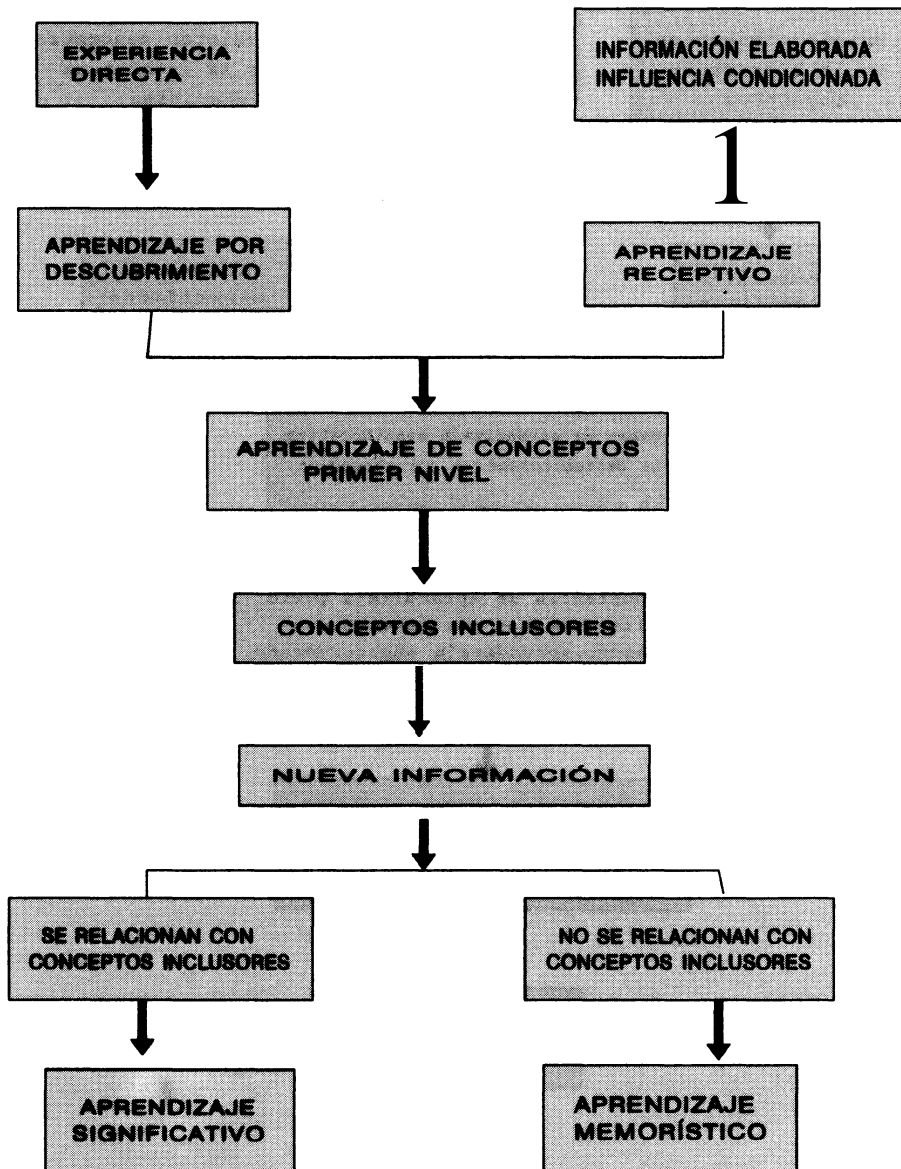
EXPERIENCIA DIRECTA

INFORMACIÓN ELABORADA
INFLUENCIA CONDICIONADA

APRENDIZAJE POR DESCUBRIMIENTO

APRENDIZAJE RECEPTIVO

APRENDIZAJE DE CONCEPTOS PRIMER NIVEL

CONCEPTOS INCLUSORES

NUEVA INFORMACIÓN

SE RELACIONAN CON CONCEPTOS INCLUSORES

NO SE RELACIONAN CON CONCEPTOS INCLUSORES

APRENDIZAJE SIGNIFICATIVO

APRENDIZAJE MEMORÍSTICO